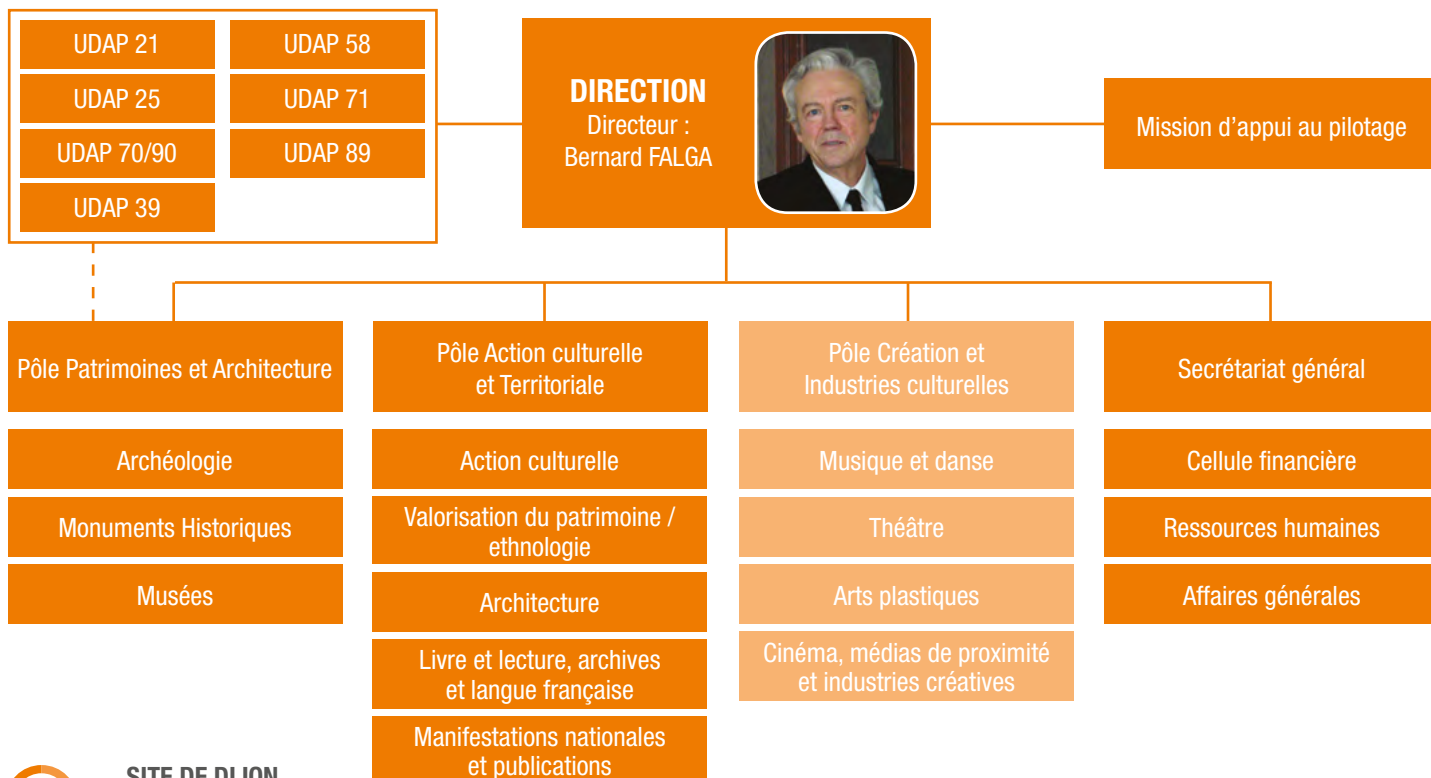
UDAP 21
UDAP 58
UDAP 25
UDAP 71
UDAP 70/90
UDAP 89
UDAP 39

DIRECTION
Directeur :
Bernard FALGA

Mission d'appui au pilotage

Pôle Patrimoines et Architecture

Archéologie

Monuments Historiques

Musées

Pôle Action culturelle et Territoriale

Action culturelle

Valorisation du patrimoine / ethnologie

Architecture

Livre et lecture, archives et langue française

Manifestations nationales et publications

Pôle Création et Industries culturelles

Musique et danse

Théâtre

Arts plastiques

Cinéma, médias de proximité et industries créatives

Secrétariat général

Cellule financière

Ressources humaines

Affaires générales

SITE DE DIJON